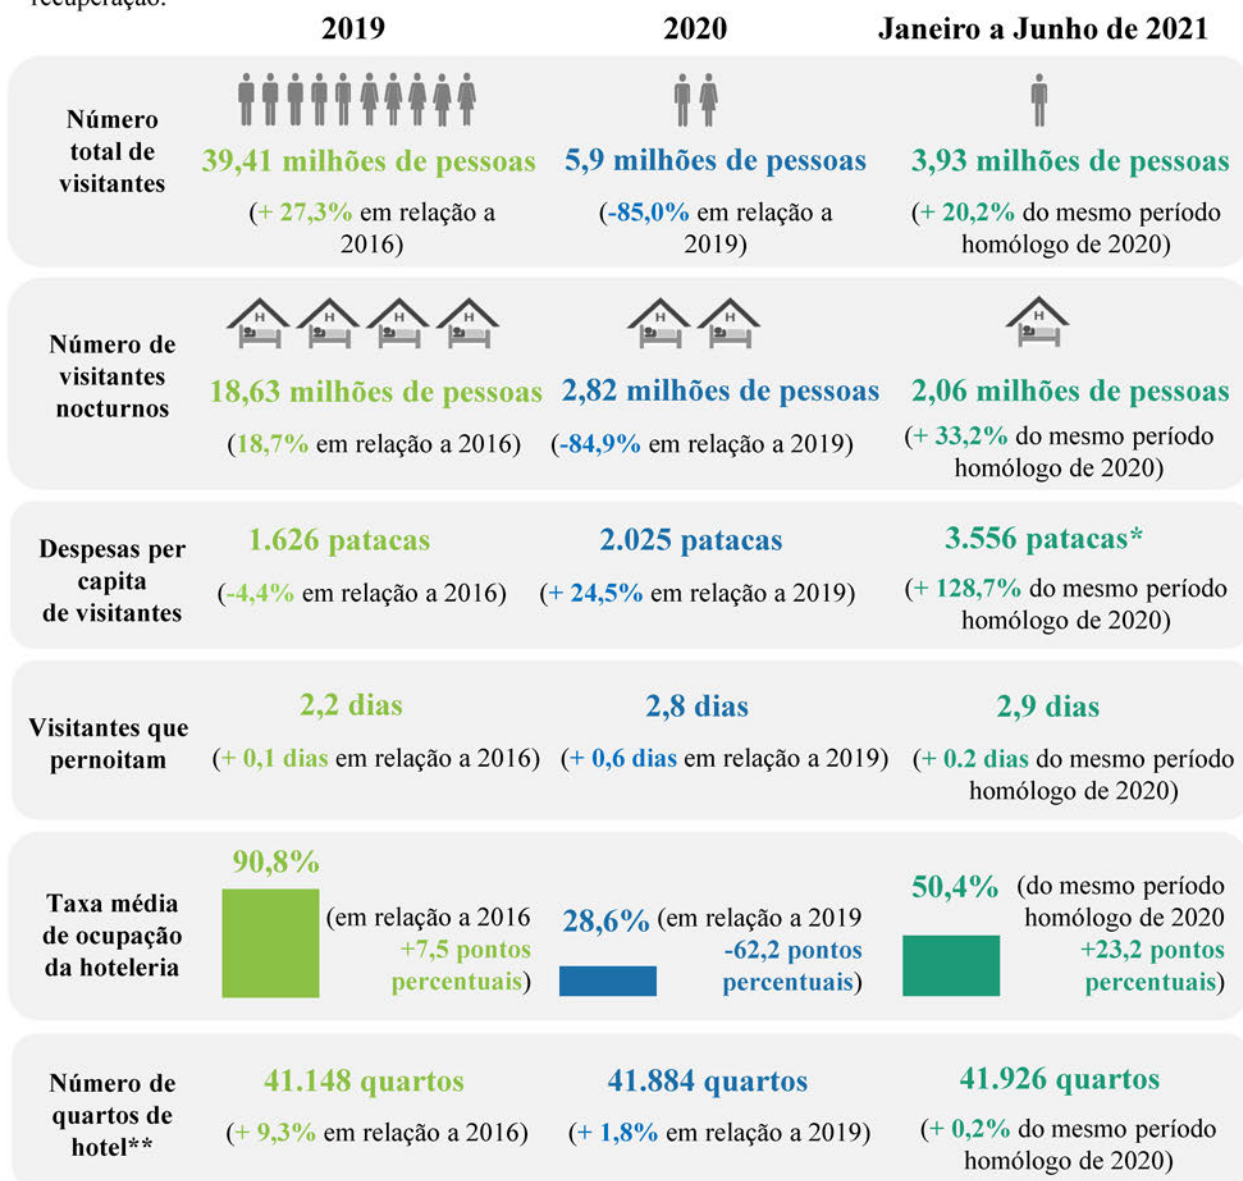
recuperação:

| | 2019 | 2020 | Janeiro a Junho de 2021 |
|---|---|---|---|
| Número total de visitantes | 39,41 milhões de pessoas (+ 27,3% em relação a 2016) | 5,9 milhões de pessoas (-85,0% em relação a 2019) | 3,93 milhões de pessoas (+ 20,2% do mesmo período homólogo de 2020) |
| Número de visitantes nocturnos | 18,63 milhões de pessoas (18,7% em relação a 2016) | 2,82 milhões de pessoas (-84,9% em relação a 2019) | 2,06 milhões de pessoas (+ 33,2% do mesmo período homólogo de 2020) |
| Despesas per capita de visitantes | 1.626 patacas (-4,4% em relação a 2016) | 2.025 patacas (+ 24,5% em relação a 2019) | 3.556 patacas* (+ 128,7% do mesmo período homólogo de 2020) |
| Visitantes que pernoitam | 2,2 dias (+ 0,1 dias em relação a 2016) | 2,8 dias (+ 0,6 dias em relação a 2019) | 2,9 dias (+ 0.2 dias do mesmo período homólogo de 2020) |
| Taxa média de ocupação da hoteleria | 90,8% (em relação a 2016 +7,5 pontos percentuais) | 28,6% (em relação a 2019 -62,2 pontos percentuais) | 50,4% (do mesmo período homólogo de 2020 +23,2 pontos percentuais) |
| Número de quartos de hotel** | 41.148 quartos (+ 9,3% em relação a 2016) | 41.884 quartos (+ 1,8% em relação a 2019) | 41.926 quartos (+ 0,2% do mesmo período homólogo de 2020) |